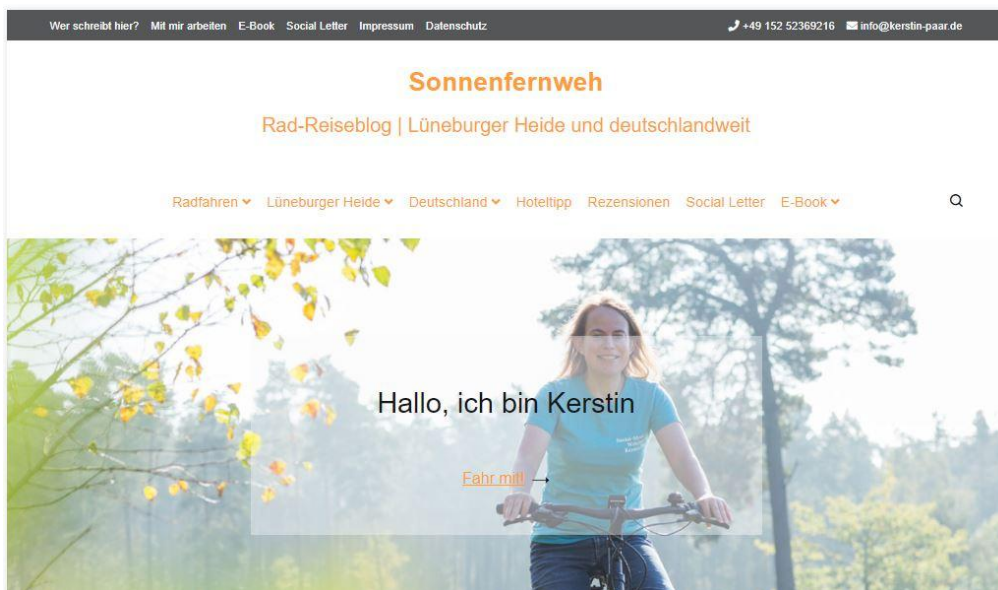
Wer schreibt hier? Mit mir arbeiten E-Book Social Letter Impressum Datenschutz

+49 152 52369216 info@kerstin-paar.de

Sonnenfernweh

Rad-Reiseblog | Lüneburger Heide und deutschlandweit

Radfahren Lüneburger Heide Deutschland Hoteltipp Rezensionen Social Letter E-Book

Hallo, ich bin Kerstin

Fahr mit! →